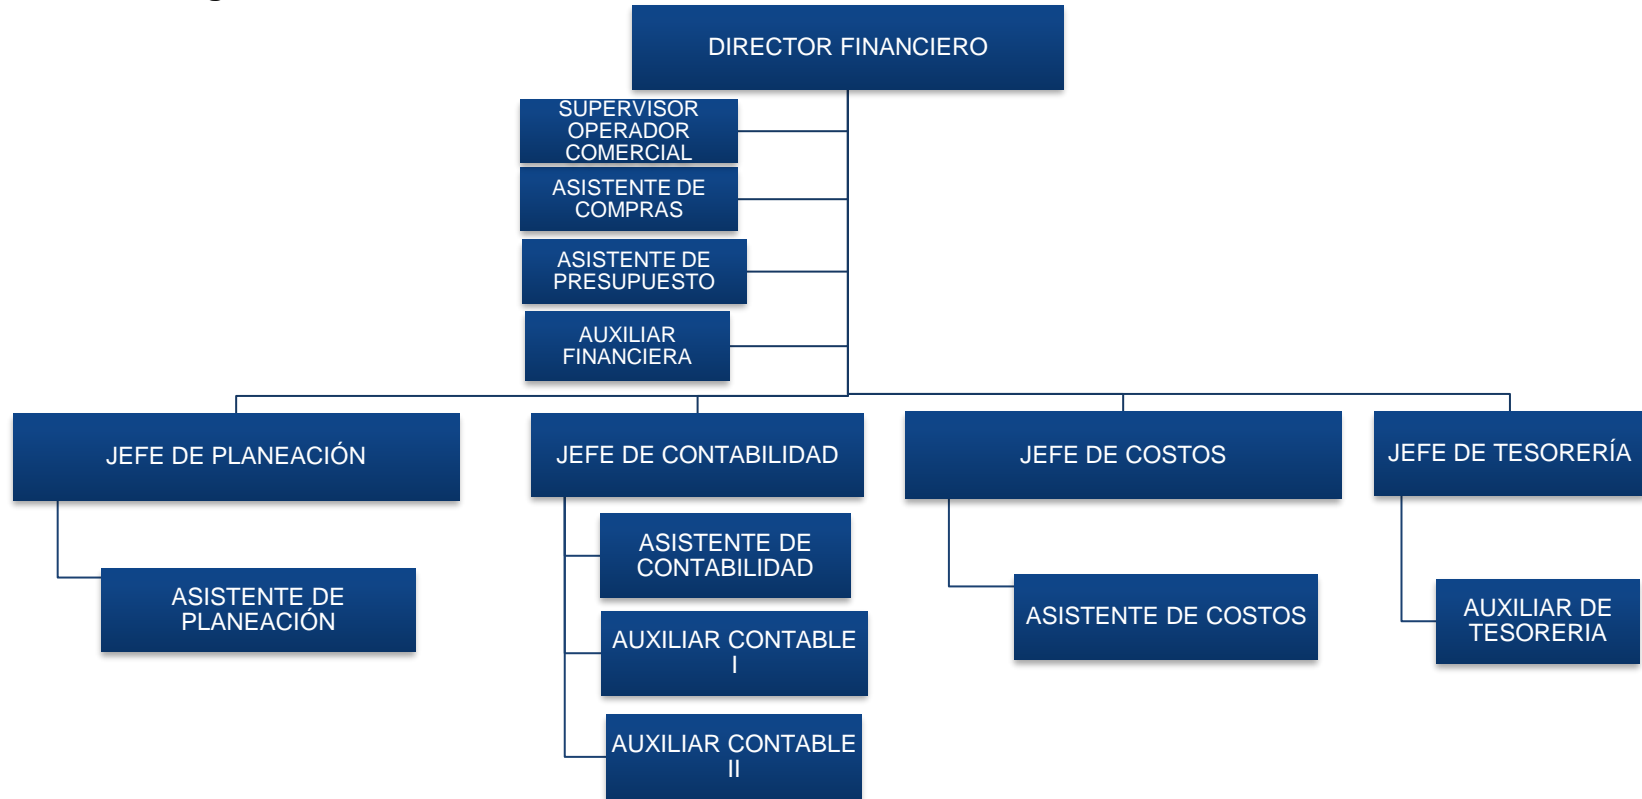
DIRECTOR FINANCIERO

SUPERVISOR OPERADOR COMERCIAL

ASISTENTE DE COMPRAS

ASISTENTE DE PRESUPUESTO

AUXILIAR FINANCIERA

JEFE DE PLANEACIÓN

ASISTENTE DE PLANEACIÓN

JEFE DE CONTABILIDAD

ASISTENTE DE CONTABILIDAD

AUXILIAR CONTABLE I

AUXILIAR CONTABLE II

JEFE DE COSTOS

ASISTENTE DE COSTOS

JEFE DE TESORERÍA

AUXILIAR DE TESORERIA